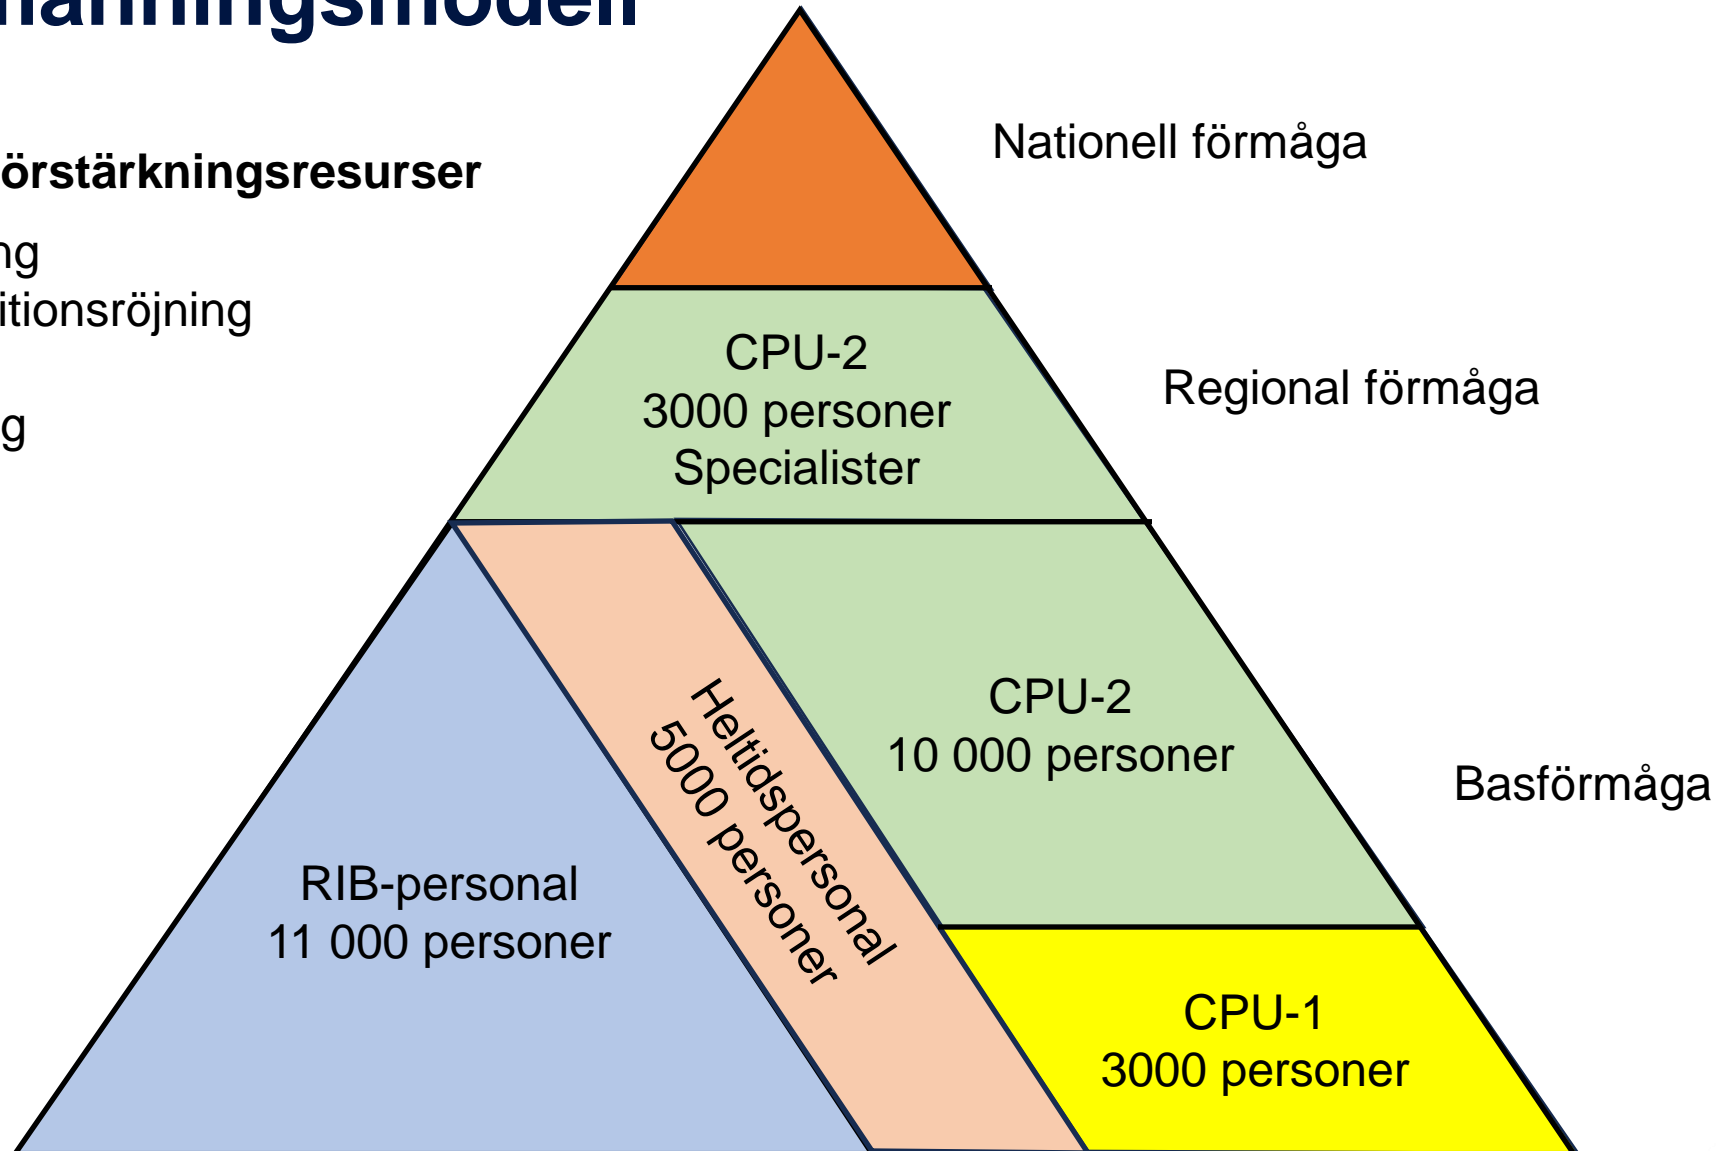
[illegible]nningsmodell

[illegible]örstärkningsresurser

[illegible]ng
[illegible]itionsröjning

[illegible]g

Nationell förmåga

CPU-2
3000 personer
Specialister

Regional förmåga

Heltidspersonal
5000 personer

CPU-2
10 000 personer

Basförmåga

RIB-personal
11 000 personer

CPU-1
3000 personer